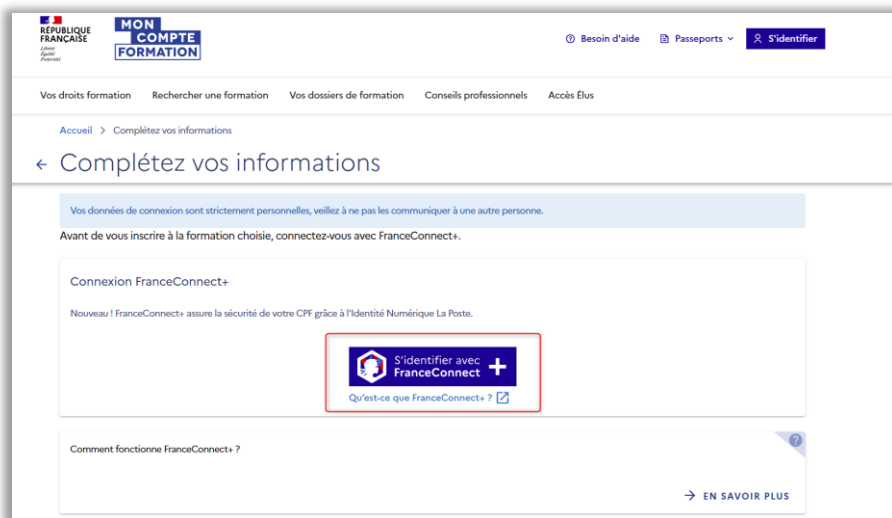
RÉPUBLIQUE FRANÇAISE
Liberté Égalité Fraternité

MON COMPTE FORMATION

Besoin d'aide
Passeports
S'identifier

Vos droits formation
Rechercher une formation
Vos dossiers de formation
Conseils professionnels
Accès Élus

Accueil > Complétez vos informations

← Complétez vos informations

Vos données de connexion sont strictement personnelles, veillez à ne pas les communiquer à une autre personne.

Avant de vous inscrire à la formation choisie, connectez-vous avec FranceConnect+.

Connexion FranceConnect+

Nouveau ! FranceConnect+ assure la sécurité de votre CPF grâce à l'Identité Numérique La Poste.

S'identifier avec FranceConnect +

Qu'est-ce que FranceConnect+ ?

Comment fonctionne FranceConnect+ ?

?

→ EN SAVOIR PLUS